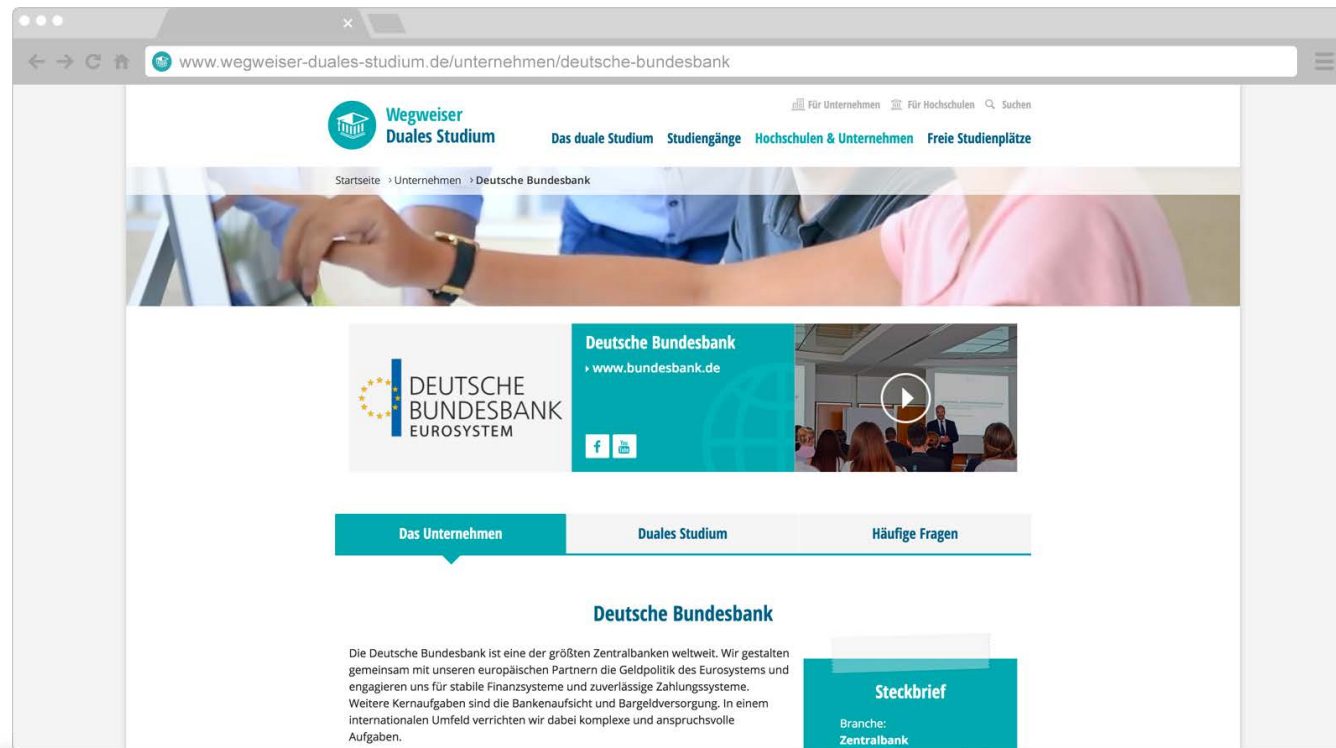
www.wegweiser-duales-studium.de/unternehmen/deutsche-bundesbank

Wegweiser
Duales Studium

Für Unternehmen Für Hochschulen Suchen

Das duale Studium Studiengänge Hochschulen & Unternehmen Freie Studienplätze

Startseite › Unternehmen › Deutsche Bundesbank

DEUTSCHE
BUNDESBANK
EUROSYSTEM

Deutsche Bundesbank
› www.bundesbank.de

f

Das Unternehmen | Duales Studium | Häufige Fragen

Deutsche Bundesbank

Die Deutsche Bundesbank ist eine der größten Zentralbanken weltweit. Wir gestalten gemeinsam mit unseren europäischen Partnern die Geldpolitik des Eurosystems und engagieren uns für stabile Finanzsysteme und zuverlässige Zahlungssysteme. Weitere Kernaufgaben sind die Bankenaufsicht und Bargeldversorgung. In einem internationalen Umfeld verrichten wir dabei komplexe und anspruchsvolle Aufgaben.

Steckbrief

Branche:
Zentralbank